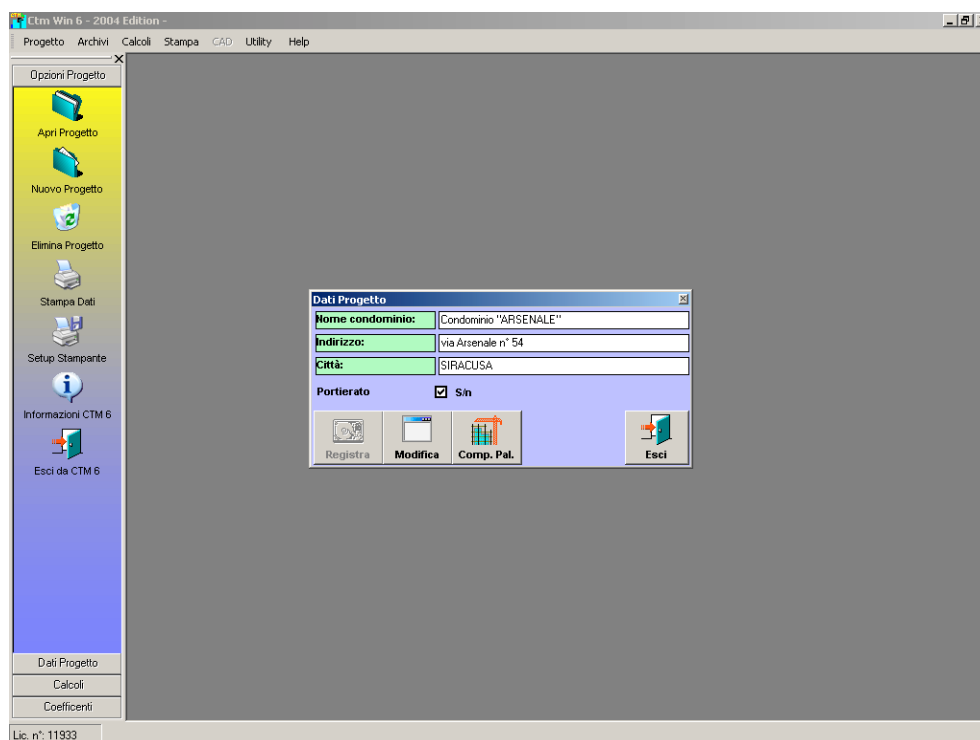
Ctm Win 6 - 2004 Edition -

Progetto Archivi Calcoli Stampa CAD Utility Help

Opzioni Progetto

Apri Progetto

Nuovo Progetto

Elimina Progetto

Stampa Dati

Setup Stampante

Informazioni CTM 6

Esci da CTM 6

Dati Progetto

Calcoli

Coefficenti

Lic. n°: 11933

Dati Progetto

Nome condominio: Condominio "ARSENALE"

Indirizzo: via Arsenale n° 54

Città: SIRACUSA

Portierato S/n

Registra

Modifica

Comp. Pal.

Esci